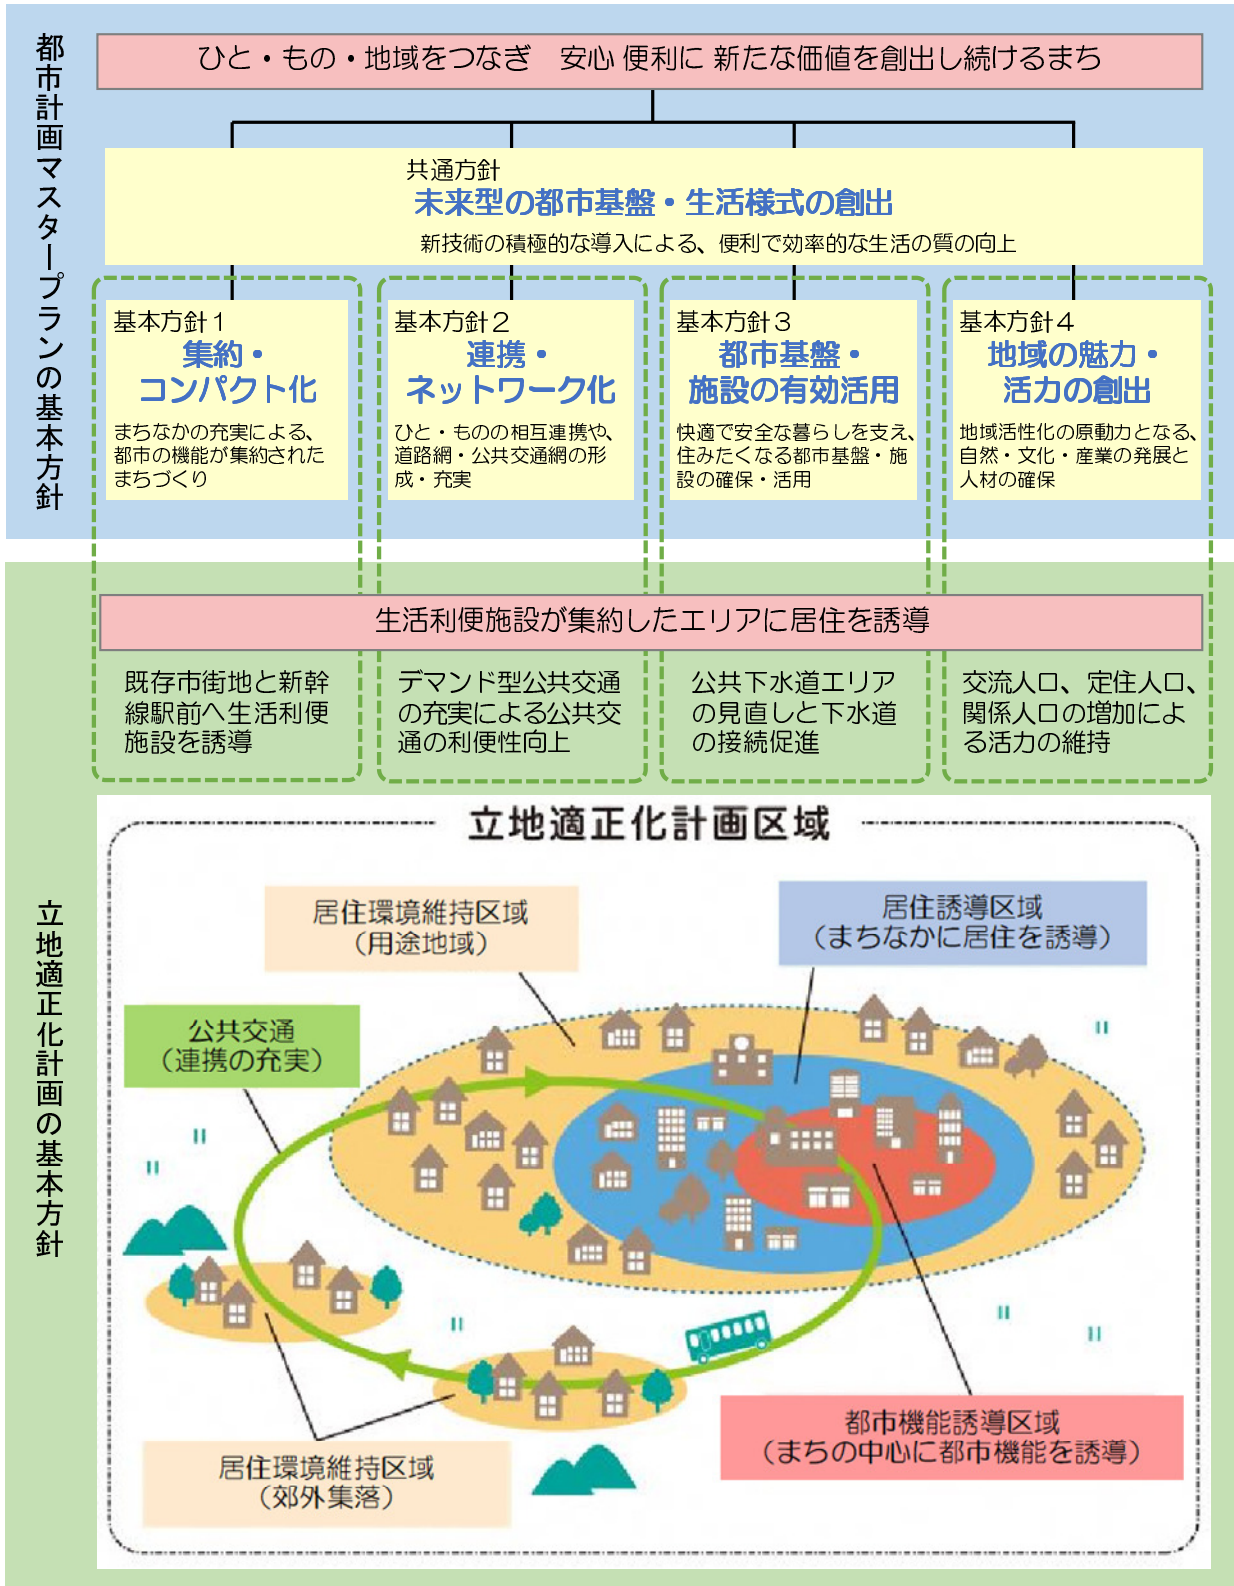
都市計画マスタープランの基本方針

ひと・もの・地域をつなぎ　安心 便利に 新たな価値を創出し続けるまち

共通方針
未来型の都市基盤・生活様式の創出
新技術の積極的な導入による、便利で効率的な生活の質の向上

基本方針１
集約・コンパクト化
まちなかの充実による、都市の機能が集約されたまちづくり

基本方針２
連携・ネットワーク化
ひと・ものの相互連携や、道路網・公共交通網の形成・充実

基本方針３
都市基盤・施設の有効活用
快適で安全な暮らしを支え、住みたくなる都市基盤・施設の確保・活用

基本方針４
地域の魅力・活力の創出
地域活性化の原動力となる、自然・文化・産業の発展と人材の確保

立地適正化計画の基本方針

生活利便施設が集約したエリアに居住を誘導

既存市街地と新幹線駅前へ生活利便施設を誘導

デマンド型公共交通の充実による公共交通の利便性向上

公共下水道エリアの見直しと下水道の接続促進

交流人口、定住人口、関係人口の増加による活力の維持

立地適正化計画区域

居住環境維持区域
（用途地域）

居住誘導区域
（まちなかに居住を誘導）

公共交通
（連携の充実）

都市機能誘導区域
（まちの中心に都市機能を誘導）

居住環境維持区域
（郊外集落）